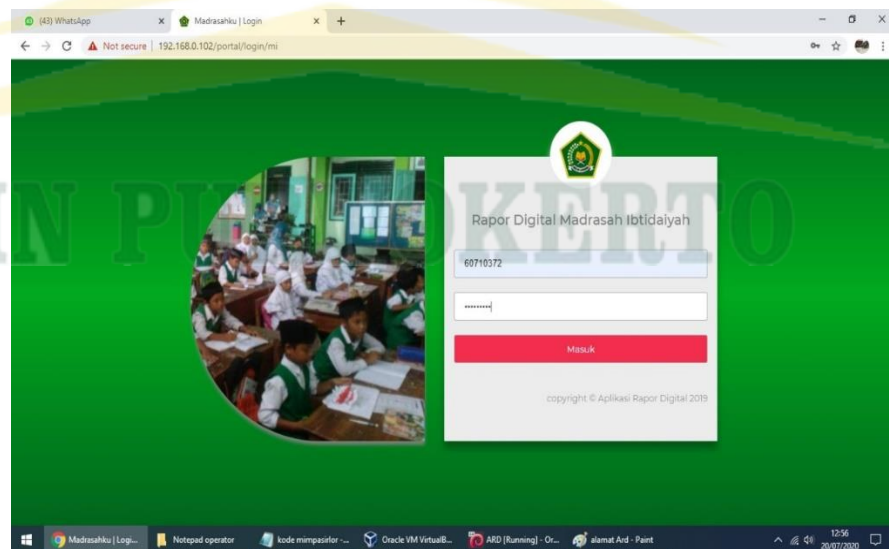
(43) WhatsApp
Madrasahku | Login
Not secure | 192.168.0.102/portal/login/mi

N PU KERTO

Rapor Digital Madrasah Ibtidaiyah
60710372
••••••••
Masuk
copyright © Aplikasi Rapor Digital 2019

Madrasahku | Logi...
Notepad operator
kode mimpasirlor -...
Oracle VM VirtualB...
ARD [Running] - Or...
alamat Ard - Paint
12:56
20/07/2020